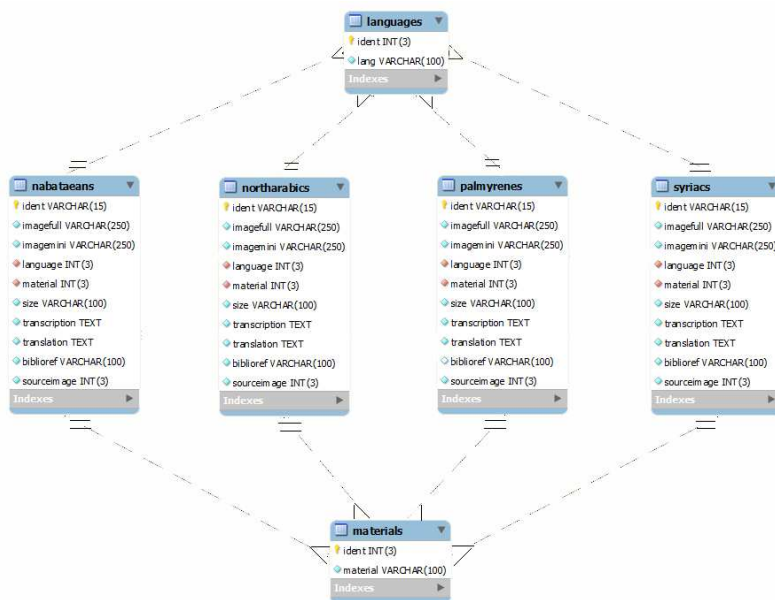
languages
ident INT(3)
lang VARCHAR(100)
Indexes

nabataeans
ident VARCHAR(15)
imagefull VARCHAR(250)
imagemini VARCHAR(250)
language INT(3)
material INT(3)
size VARCHAR(100)
transcription TEXT
translation TEXT
biblioref VARCHAR(100)
sourceimage INT(3)
Indexes

northarabics
ident VARCHAR(15)
imagefull VARCHAR(250)
imagemini VARCHAR(250)
language INT(3)
material INT(3)
size VARCHAR(100)
transcription TEXT
translation TEXT
biblioref VARCHAR(100)
sourceimage INT(3)
Indexes

palmyrenes
ident VARCHAR(15)
imagefull VARCHAR(250)
imagemini VARCHAR(250)
language INT(3)
material INT(3)
size VARCHAR(100)
transcription TEXT
translation TEXT
biblioref VARCHAR(100)
sourceimage INT(3)
Indexes

syriacs
ident VARCHAR(15)
imagefull VARCHAR(250)
imagemini VARCHAR(250)
language INT(3)
material INT(3)
size VARCHAR(100)
transcription TEXT
translation TEXT
biblioref VARCHAR(100)
sourceimage INT(3)
Indexes

materials
ident INT(3)
material VARCHAR(100)
Indexes